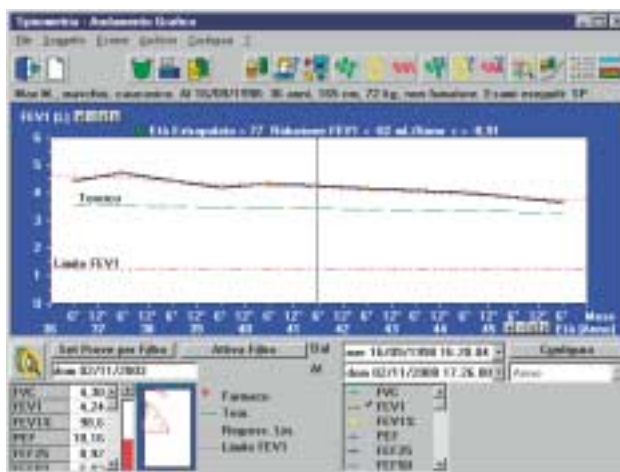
Spirometria - Andamento Grafico

File Soggetto Esame Grafico Configura ?

Rossi M., maschio, caucasico. Al 15/05/1998: 36 anni, 155 cm, 72 kg, non fumatore. Esami eseguiti: 5P

FEV1 (L)

Età Estrapolata = 77 Riduzione FEV1 = 62 mL/Anno r = 0.91

6
5
4
3
2
1
0

Teorico

Limite FEV1

6° 12° 6° 12° 6° 12° 6° 12° 6° 12° 6° 12° 6° 12° 6° 12° 6° 12° 6° 12° 6° 12° 6° Mese
36 37 38 39 40 41 42 43 44 45 Età (Anni)

Sel Prove per Filtro | Attiva Filtro | Dal | Al

dom 02/11/2003

ven 15/05/1998 16.28.04
dom 02/11/2003 17.26.03

Configura

Anno

| FVC | 4.30 |
|---|---|
| FEV1 | 4.24 |
| FEV1% | 98.6 |
| PEF | 10.16 |
| FEF25 | 8.97 |

Farmaco
Test
Regress. Lin.
Limite FEV1

FVC
FEV1
FEV1%
PEF
FEF25
FEF50